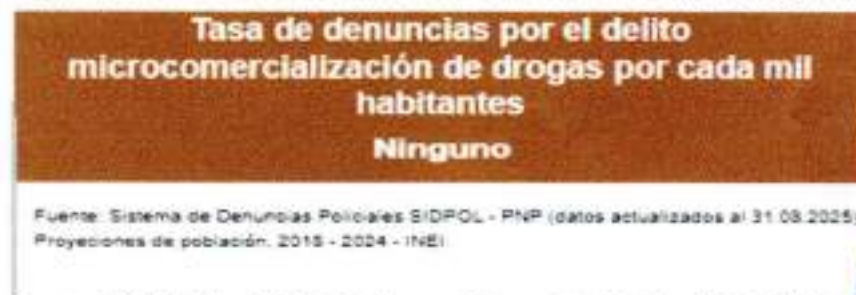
Tasa de denuncias por el delito microcomercialización de drogas por cada mil habitantes

Ninguno

Fuente: Sistema de Denuncias Policiales SIDPOL - PNP (datos actualizados al 31.08.2025)
Proyeciones de población, 2018 - 2024 - INEI